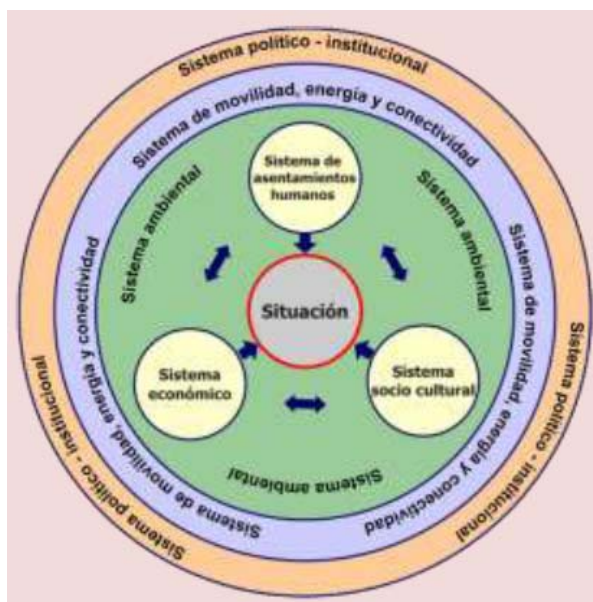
Sistema político - institucional

Sistema de movilidad, energía y conectividad

Sistema ambiental

Sistema de asentamientos humanos

Sistema ambiental

Sistema de movilidad, energía y conectividad

Situación

Sistema económico

Sistema socio cultural

Sistema de movilidad, energía y conectividad

Sistema ambiental

Sistema de movilidad, energía y conectividad

Sistema político - institucional

Sistema político - institucional